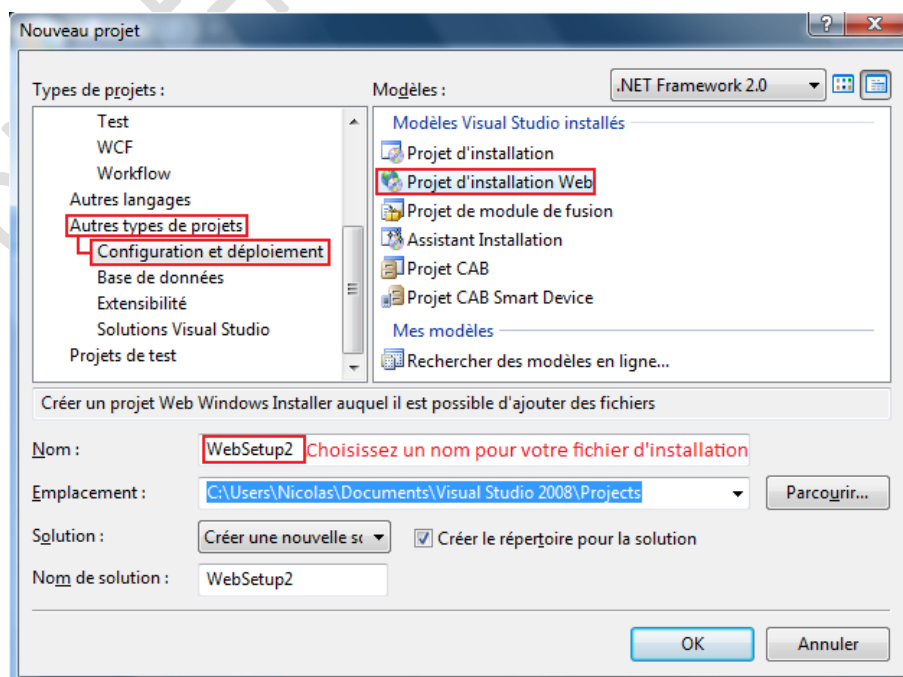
Nouveau projet

?

X

Types de projets :

Test
WCF
Workflow
Autres langages
Autres types de projets
Configuration et déploiement
Base de données
Extensibilité
Solutions Visual Studio
Projets de test

Modèles :

.NET Framework 2.0

Modèles Visual Studio installés
Projet d'installation
Projet d'installation Web
Projet de module de fusion
Assistant Installation
Projet CAB
Projet CAB Smart Device
Mes modèles
Rechercher des modèles en ligne...

Créer un projet Web Windows Installer auquel il est possible d'ajouter des fichiers

Nom :

WebSetup2

Choisissez un nom pour votre fichier d'installation

Emplacement :

C:\Users\Nicolas\Documents\Visual Studio 2008\Projects

Parcourir...

Solution :

Créer une nouvelle so

Créer le répertoire pour la solution

Nom de solution :

WebSetup2

OK

Annuler